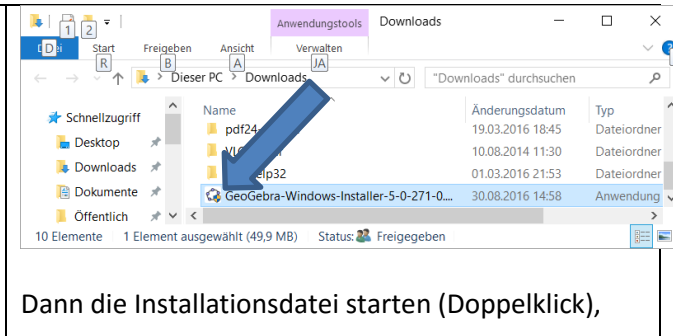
1 2
Anwendungstools Downloads
Datei Start Freigeben Ansicht Verwalten
R B A JA
Dieser PC > Downloads
"Downloads" durchsuchen
Schnellzugriff
Desktop
Downloads
Dokumente
Öffentlich
Name
pdf24
VLC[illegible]
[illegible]elp32
GeoGebra-Windows-Installer-5-0-271-0....
Änderungsdatum
19.03.2016 18:45
10.08.2014 11:30
01.03.2016 21:53
30.08.2016 14:58
Typ
Dateiordner
Dateiordner
Dateiordner
Anwendung
10 Elemente 1 Element ausgewählt (49,9 MB) Status: Freigegeben

Dann die Installationsdatei starten (Doppelklick),